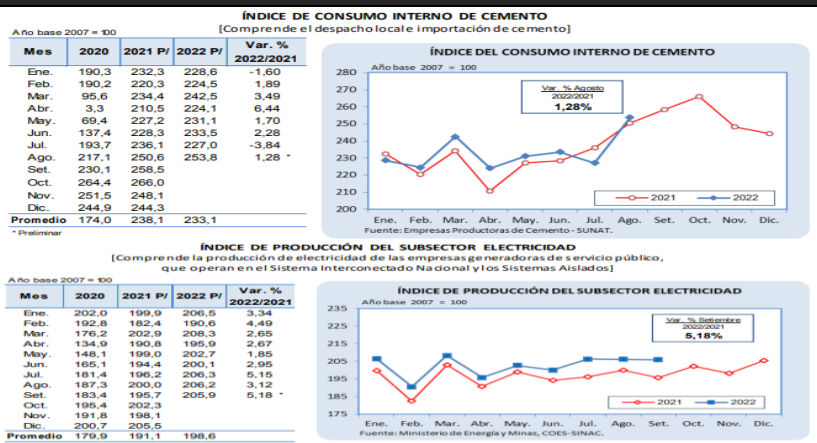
ÍNDICE DE CONSUMO INTERNO DE CEMENTO
[Comprende el despacho local e importación de cemento]

Año base 2007 = 100

| Mes | 2020 | 2021 P/ | 2022 P/ | Var. % 2022/2021 |
|---|---|---|---|---|
| Ene. | 190,3 | 232,3 | 228,6 | -1,60 |
| Feb. | 190,2 | 220,3 | 224,5 | 1,89 |
| Mar. | 95,6 | 234,4 | 242,5 | 3,49 |
| Abr. | 3,3 | 210,5 | 224,1 | 6,44 |
| May. | 69,4 | 227,2 | 231,1 | 1,70 |
| Jun. | 137,4 | 228,3 | 233,5 | 2,28 |
| Jul. | 193,7 | 236,1 | 227,0 | -3,84 |
| Ago. | 217,1 | 250,6 | 253,8 | 1,28 * |
| Set. | 230,1 | 258,5 | | |
| Oct. | 264,4 | 266,0 | | |
| Nov. | 251,5 | 248,1 | | |
| Dic. | 244,9 | 244,3 | | |
| Promedio | 174,0 | 238,1 | 233,1 | |

* Preliminar

ÍNDICE DEL CONSUMO INTERNO DE CEMENTO
Año base 2007 = 100
Var. % Agosto 2022/2021
1,28%
280 270 260 250 240 230 220 210 200
Ene. Feb. Mar. Abr. May. Jun. Jul. Ago. Set. Oct. Nov. Dic.
2021 2022
Fuente: Empresas Productoras de Cemento - SUNAT.

ÍNDICE DE PRODUCCIÓN DEL SUBSECTOR ELECTRICIDAD
[Comprende la producción de electricidad de las empresas generadoras de servicio público, que operan en el Sistema Interconectado Nacional y los Sistemas Aislados]

Año base 2007 = 100

| Mes | 2020 | 2021 P/ | 2022 P/ | Var. % 2022/2021 |
|---|---|---|---|---|
| Ene. | 202,0 | 199,9 | 206,5 | 3,34 |
| Feb. | 192,8 | 182,4 | 190,6 | 4,49 |
| Mar. | 176,2 | 202,9 | 208,3 | 2,65 |
| Abr. | 134,9 | 190,8 | 195,9 | 2,67 |
| May. | 148,1 | 199,0 | 202,7 | 1,85 |
| Jun. | 165,1 | 194,4 | 200,1 | 2,95 |
| Jul. | 181,4 | 196,2 | 206,3 | 5,15 |
| Ago. | 187,3 | 200,0 | 206,2 | 3,12 |
| Set. | 183,4 | 195,7 | 205,9 | 5,18 * |
| Oct. | 195,4 | 202,3 | | |
| Nov. | 191,8 | 198,1 | | |
| Dic. | 200,7 | 205,5 | | |
| Promedio | 179,9 | 191,1 | 198,6 | |

ÍNDICE DE PRODUCCIÓN DEL SUBSECTOR ELECTRICIDAD
Año base 2007 = 100
Var. % Setiembre 2022/2021
5,18%
235 225 215 205 195 185 175
Ene. Feb. Mar. Abr. May. Jun. Jul. Ago. Set. Oct. Nov. Dic.
2021 2022
Fuente: Ministerio de Energía y Minas, COES-SINAC.